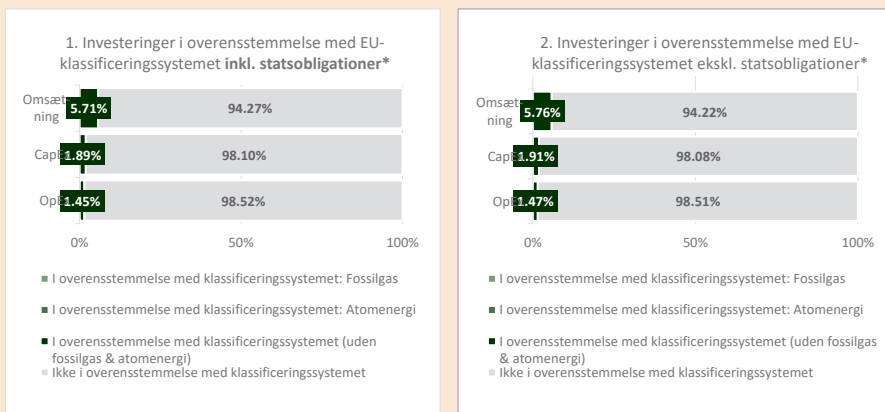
1. Investeringer i overensstemmelse med EU-klassificeringssystemet **inkl. statsobligationer***

Omsætning 5.71% 94.27%

Cap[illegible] 1.89% 98.10%

Op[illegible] 1.45% 98.52%

0% 50% 100%

I overensstemmelse med klassificeringssystemet: Fossilgas

I overensstemmelse med klassificeringssystemet: Atomenergi

I overensstemmelse med klassificeringssystemet (uden fossilgas & atomenergi)

Ikke i overensstemmelse med klassificeringssystemet

2. Investeringer i overensstemmelse med EU-klassificeringssystemet ekskl. statsobligationer*

Omsætning 5.76% 94.22%

Cap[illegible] 1.91% 98.08%

Op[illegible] 1.47% 98.51%

0% 50% 100%

I overensstemmelse med klassificeringssystemet: Fossilgas

I overensstemmelse med klassificeringssystemet: Atomenergi

I overensstemmelse med klassificeringssystemet (uden fossilgas & atomenergi)

Ikke i overensstemmelse med klassificeringssystemet